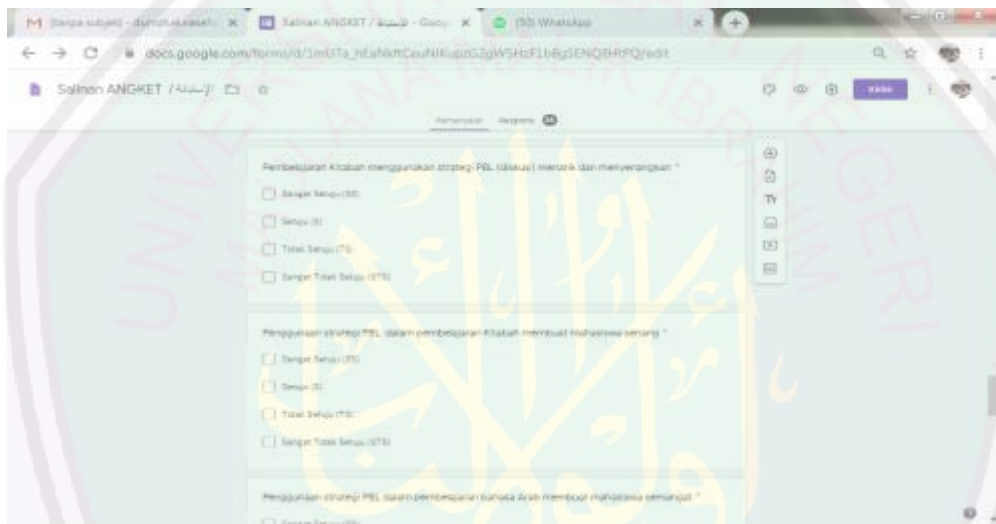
M (tanpa subjek) - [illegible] × Salinan ANGKET / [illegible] - Goog × (50) WhatsApp ×

docs.google.com/forms/d/1mUTa_hEaNkftCouNlKupzGZgWSHzF1b6gSENQBHPQ/edit

Salinan ANGKET / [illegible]

Kirim

Pertanyaan Respons 46

Pembelajaran Kitabah menggunakan strategi PBL (diskusi) menarik dan menyenangkan *

Sangat Setuju (SS)

Setuju (S)

Tidak Setuju (TS)

Sangat Tidak Setuju (STS)

Penggunaan strategi PBL dalam pembelajaran Kitabah membuat mahasiswa senang *

Sangat Setuju (SS)

Setuju (S)

Tidak Setuju (TS)

Sangat Tidak Setuju (STS)

Penggunaan strategi PBL dalam pembelajaran bahasa Arab membuat mahasiswa semangat *

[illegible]